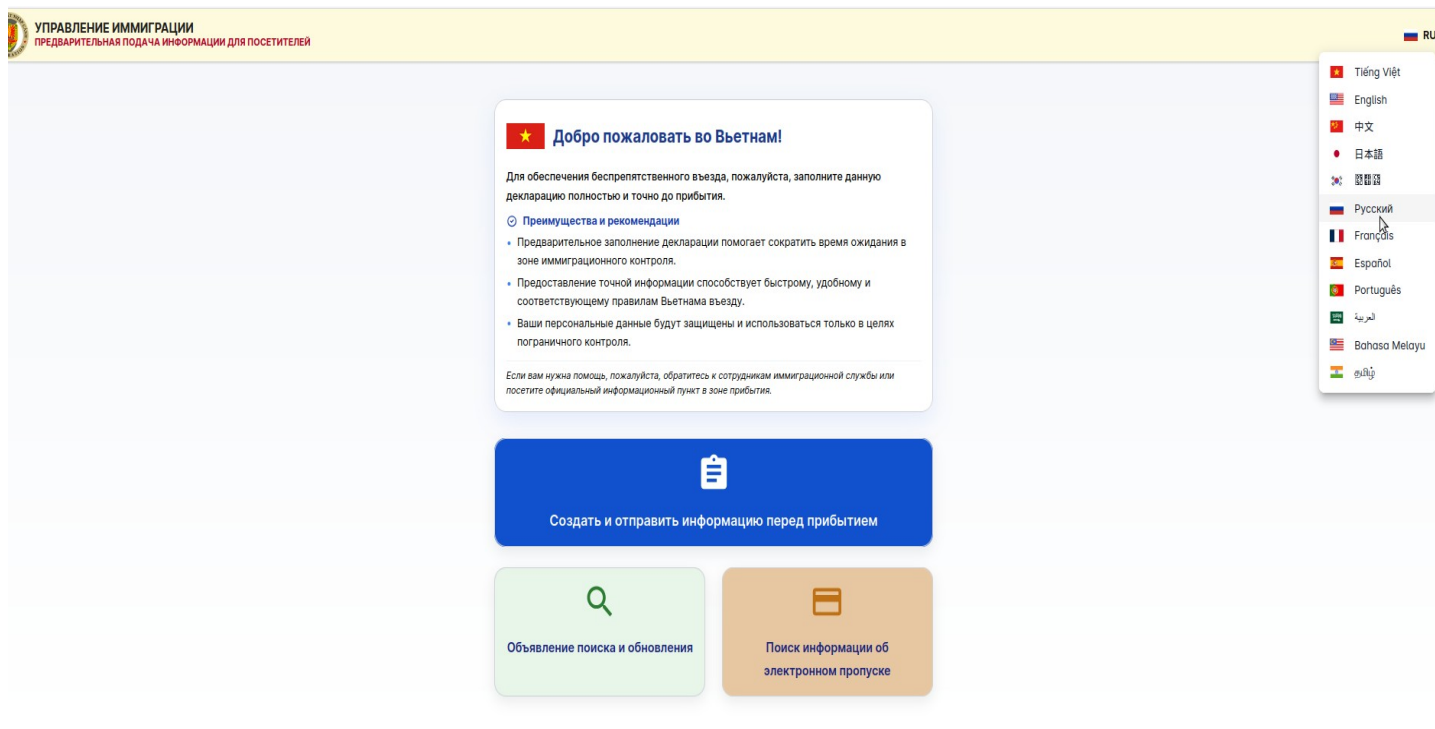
УПРАВЛЕНИЕ ИММИГРАЦИИ
ПРЕДВАРИТЕЛЬНАЯ ПОДАЧА ИНФОРМАЦИИ ДЛЯ ПОСЕТИТЕЛЕЙ

RU

Tiếng Việt
English
中文
日本語
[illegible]
Русский
Français
Español
Português
العربية
Bahasa Melayu
தமிழ்

Добро пожаловать во Вьетнам!

Для обеспечения беспрепятственного въезда, пожалуйста, заполните данную декларацию полностью и точно до прибытия.

Преимущества и рекомендации

• Предварительное заполнение декларации помогает сократить время ожидания в зоне иммиграционного контроля.
• Предоставление точной информации способствует быстрому, удобному и соответствующему правилам Вьетнама въезду.
• Ваши персональные данные будут защищены и использоваться только в целях пограничного контроля.

Если вам нужна помощь, пожалуйста, обратитесь к сотрудникам иммиграционной службы или посетите официальный информационный пункт в зоне прибытия.

Создать и отправить информацию перед прибытием

Объявление поиска и обновления

Поиск информации об электронном пропуске